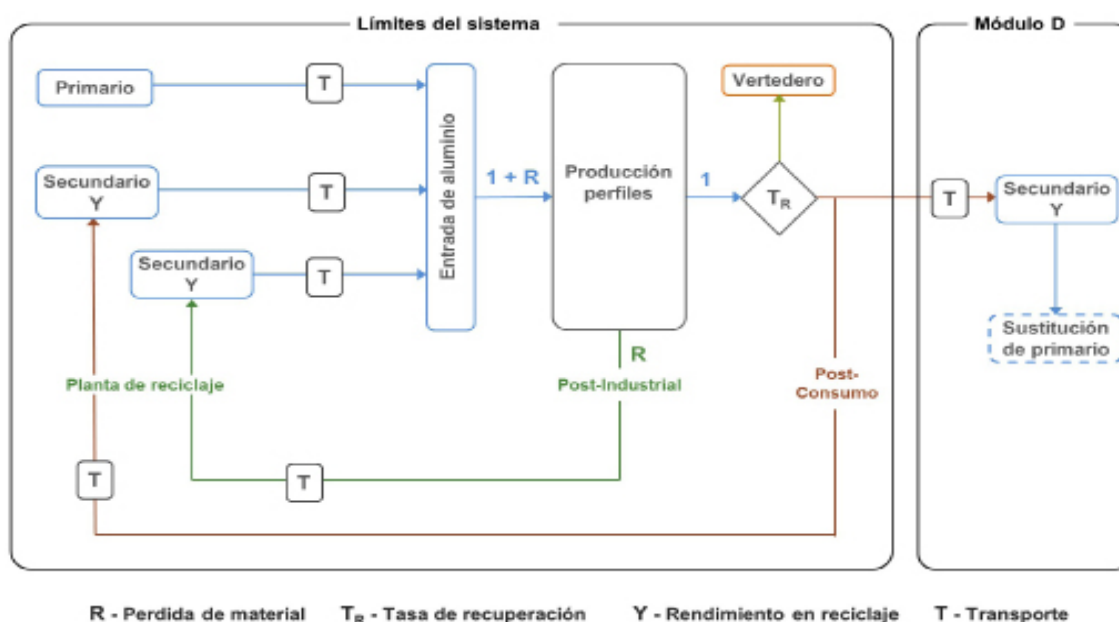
Límites del sistema

Módulo D

Primario

T

Secundario Y

T

Secundario Y

T

Entrada de aluminio

1 + R

Producción perfiles

1

Vertedero

$T_R$

T

Secundario Y

Sustitución de primario

R

Post-Industrial

Planta de reciclaje

Post-Consumo

T

T

R - Perdida de material   $T_R$ - Tasa de recuperación   Y - Rendimiento en reciclaje   T - Transporte